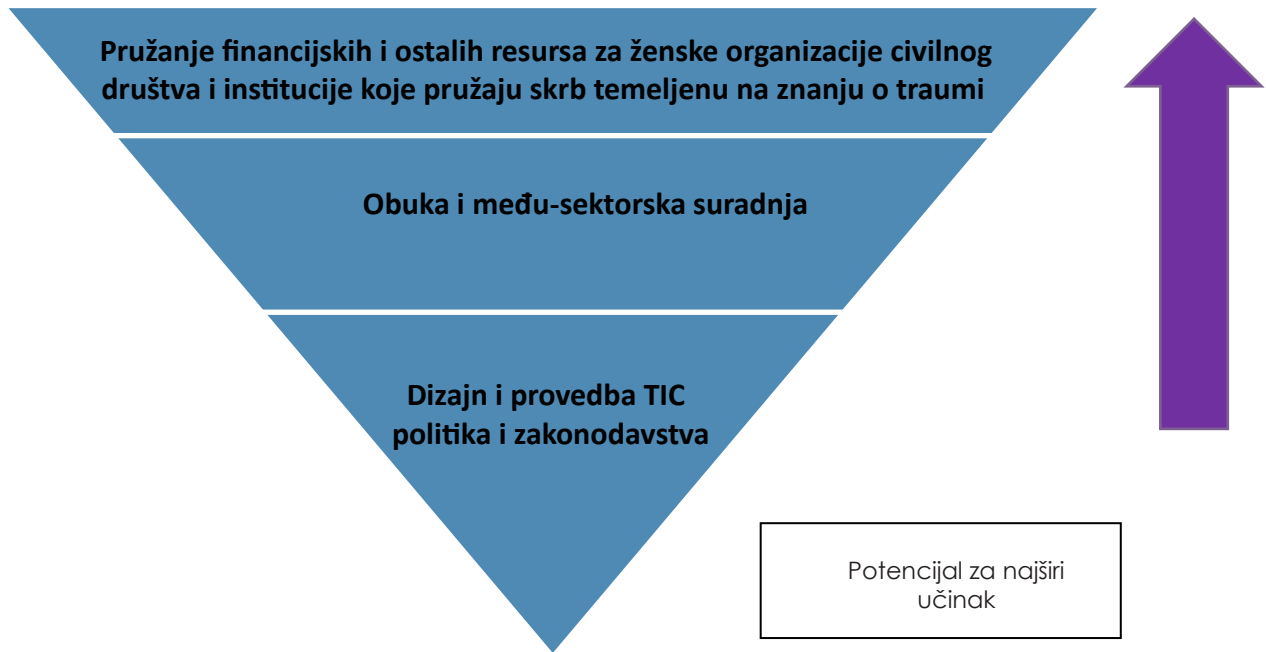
Pružanje financijskih i ostalih resursa za ženske organizacije civilnog društva i institucije koje pružaju skrb temeljenu na znanju o traumi

Obuka i među-sektorska suradnja

Dizajn i provedba TIC politika i zakonodavstva

Potencijal za najširi učinak